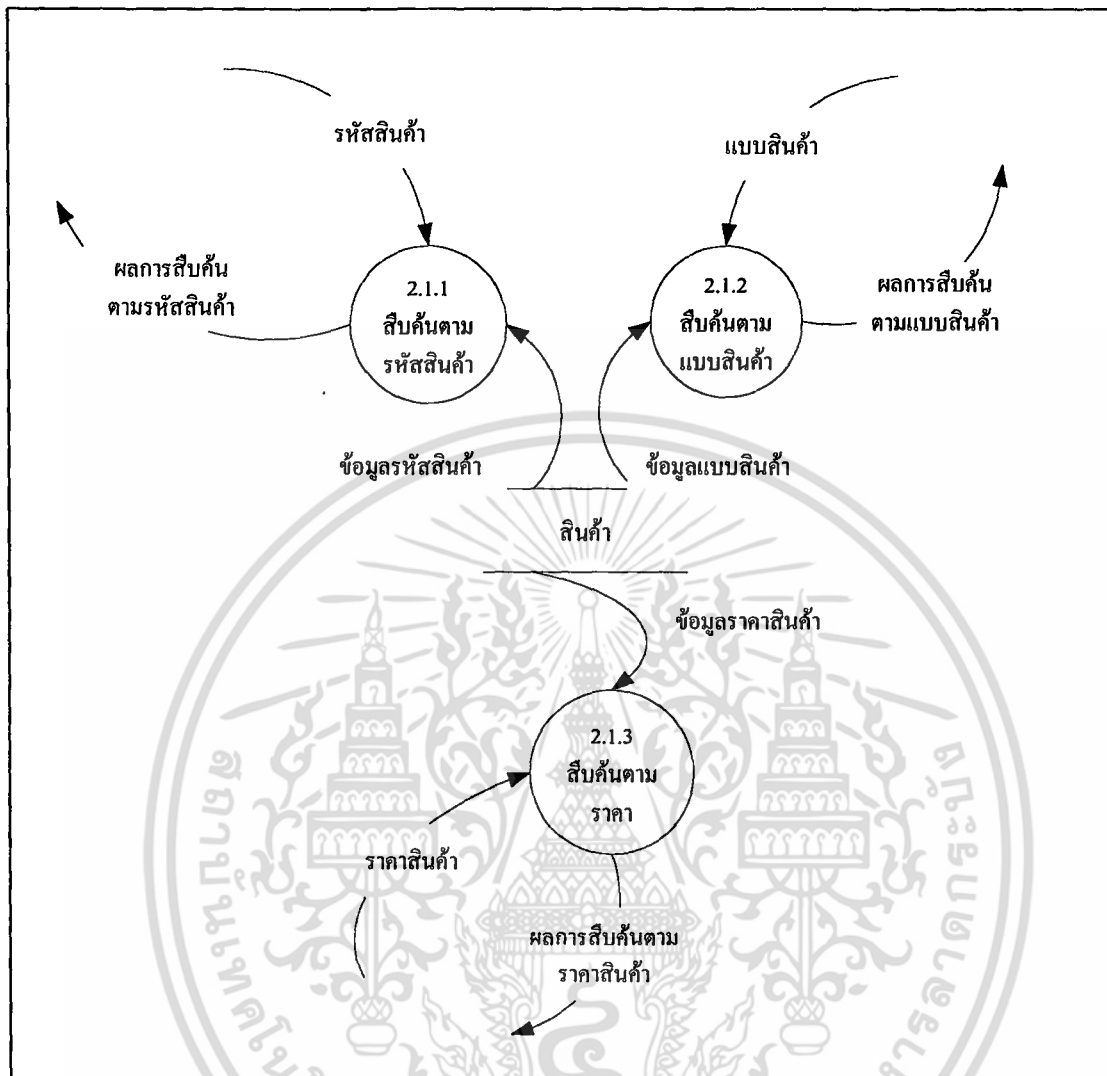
รหัสสินค้า

แบบสินค้า

ผลการสืบค้น ตามรหัสสินค้า

2.1.1 สืบค้นตาม รหัสสินค้า

2.1.2 สืบค้นตาม แบบสินค้า

ผลการสืบค้น ตามแบบสินค้า

ข้อมูลรหัสสินค้า

ข้อมูลแบบสินค้า

สินค้า

ข้อมูลราคาสินค้า

2.1.3 สืบค้นตาม ราคา

ราคาสินค้า

ผลการสืบค้นตาม ราคาสินค้า